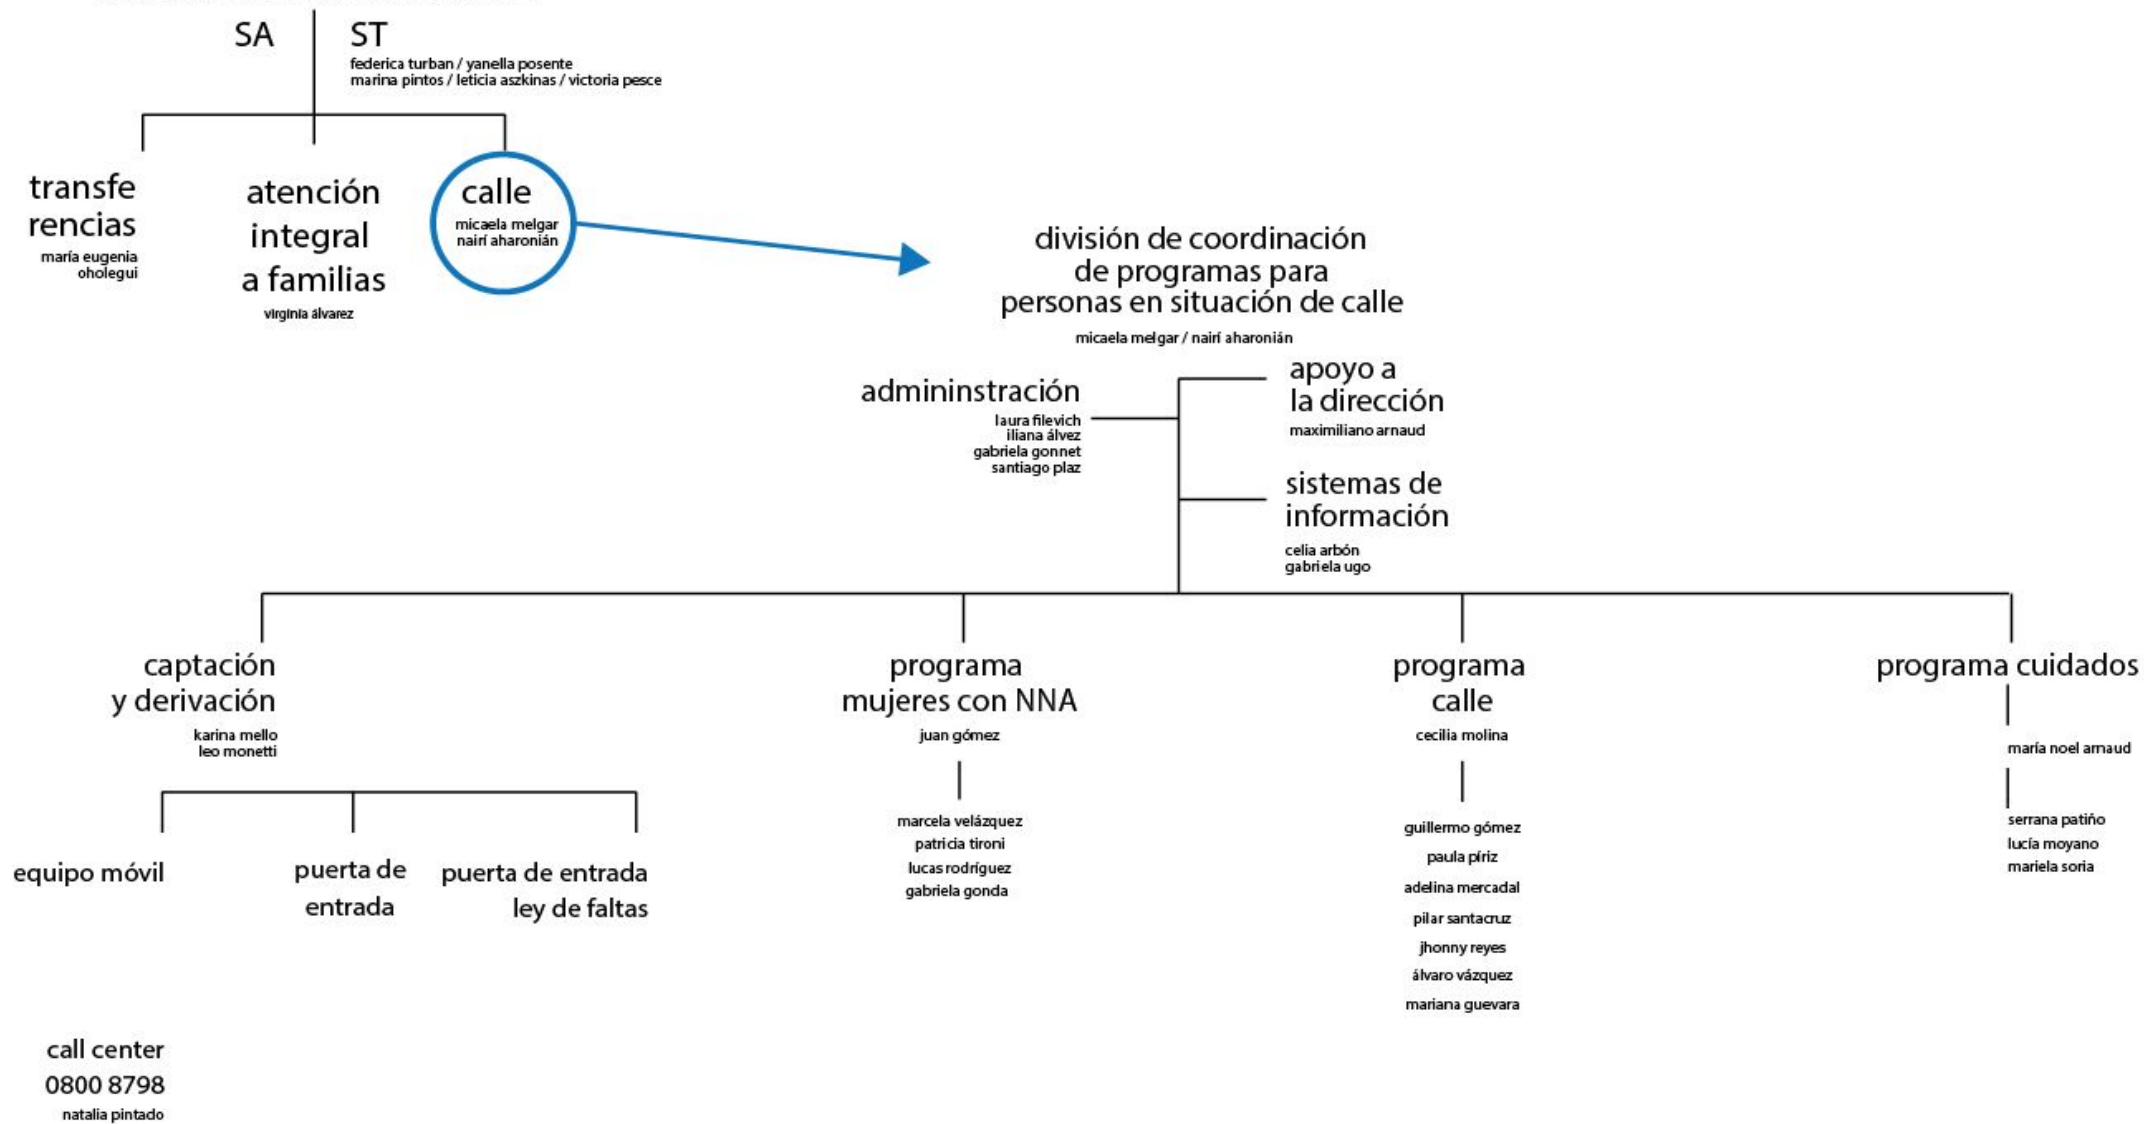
SA

ST
federica turban / yanella posente
marina pintos / leticia aszkinas / victoria pesce

transferencias
maría eugenia oholegui

atención integral a familias
virginia álvarez

calle
micaela melgar
nairí aharonián

división de coordinación de programas para personas en situación de calle
micaela melgar / nairí aharonián

admininstración
laura filevich
iliana álvez
gabriela gonnet
santiago plaz

apoyo a la dirección
maximiliano arnaud

sistemas de información
celia arbón
gabriela ugo

captación y derivación
karina mello
leo monetti

equipo móvil

puerta de entrada

puerta de entrada ley de faltas

call center
0800 8798
natalia pintado

programa mujeres con NNA
juan gómez

marcela velázquez
patricia tironi
lucas rodríguez
gabriela gonda

programa calle
cecilia molina

guillermo gómez
paula píriz
adelina mercadal
pilar santacruz
jhonny reyes
álvaro vázquez
mariana guevara

programa cuidados
maría noel arnaud

serrana patiño
lucía moyano
mariela soria